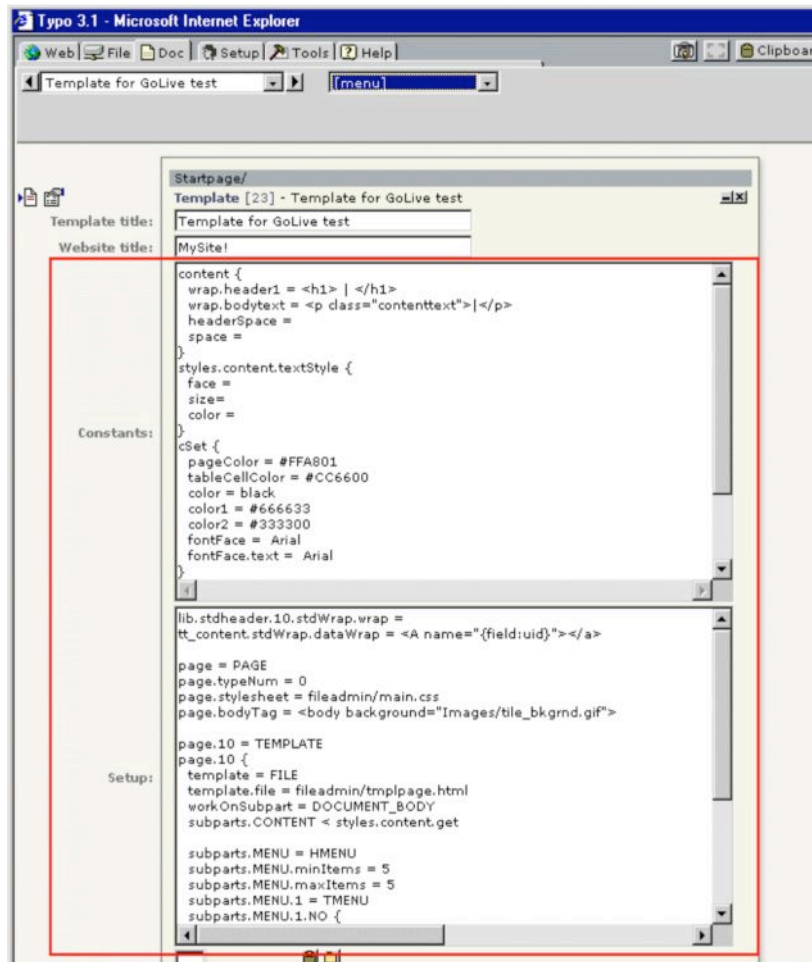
Typo 3.1 - Microsoft Internet Explorer

Web File Doc Setup Tools Help Clipboar

Template for GoLive test [menu]

Startpage/
Template [23] - Template for GoLive test

Template title: Template for GoLive test
Website title: MySite!

Constants:
content {
  wrap.header1 = <h1> | </h1>
  wrap.bodytext = <p class="contenttext">|</p>
  headerSpace =
  space =
}
styles.content.textStyle {
  face =
  size=
  color =
}
cSet {
  pageColor = #FFA801
  tableCellColor = #CC6600
  color = black
  color1 = #666633
  color2 = #333300
  fontFace = Arial
  fontFace.text = Arial
}

Setup:
lib.stdheader.10.stdWrap.wrap =
tt_content.stdWrap.dataWrap = <A name="{field:uid}"></a>

page = PAGE
page.typeNum = 0
page.stylesheet = fileadmin/main.css
page.bodyTag = <body background="Images/tile_bkgrnd.gif">

page.10 = TEMPLATE
page.10 {
  template = FILE
  template.file = fileadmin/tmplpage.html
  workOnSubpart = DOCUMENT_BODY
  subparts.CONTENT < styles.content.get

  subparts.MENU = HMENU
  subparts.MENU.minItems = 5
  subparts.MENU.maxItems = 5
  subparts.MENU.1 = TMENU
  subparts.MENU.1.NO {